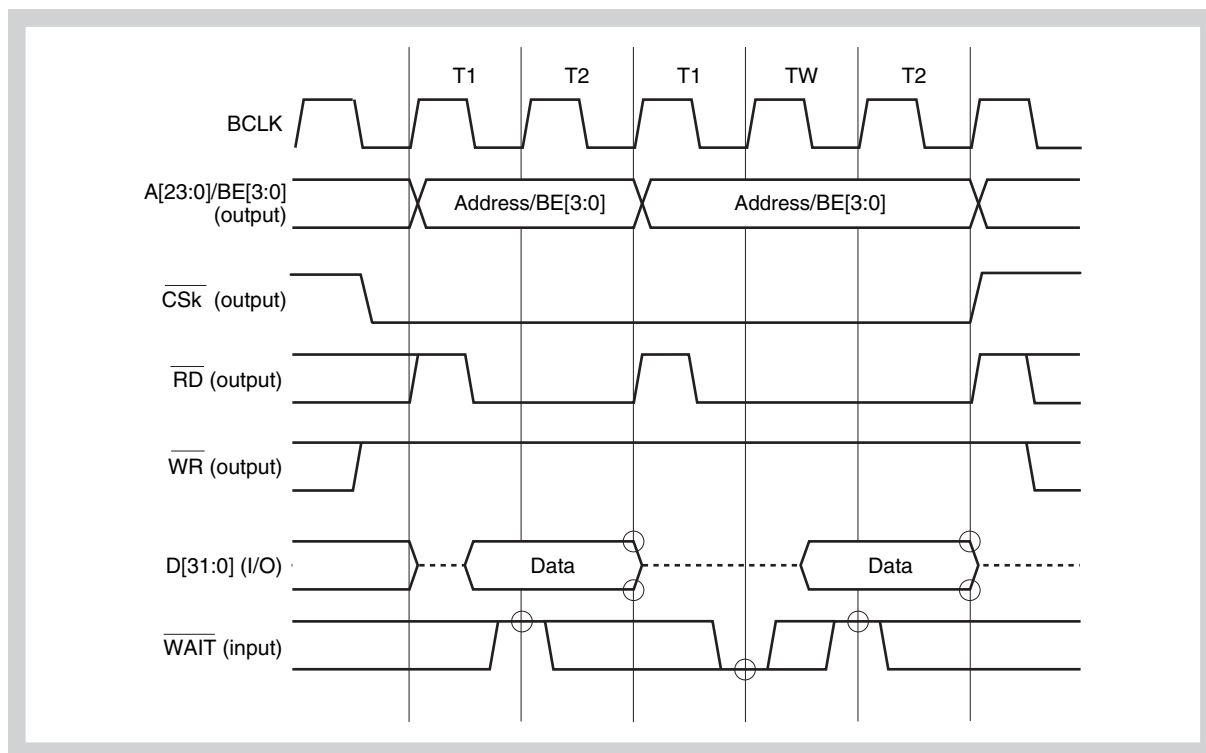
T1 T2 T1 TW T2

BCLK

A[23:0]/BE[3:0] (output)

Address/BE[3:0]

Address/BE[3:0]

$\overline{CSk}$ (output)

$\overline{RD}$ (output)

$\overline{WR}$ (output)

D[31:0] (I/O)

Data

Data

$\overline{WAIT}$ (input)